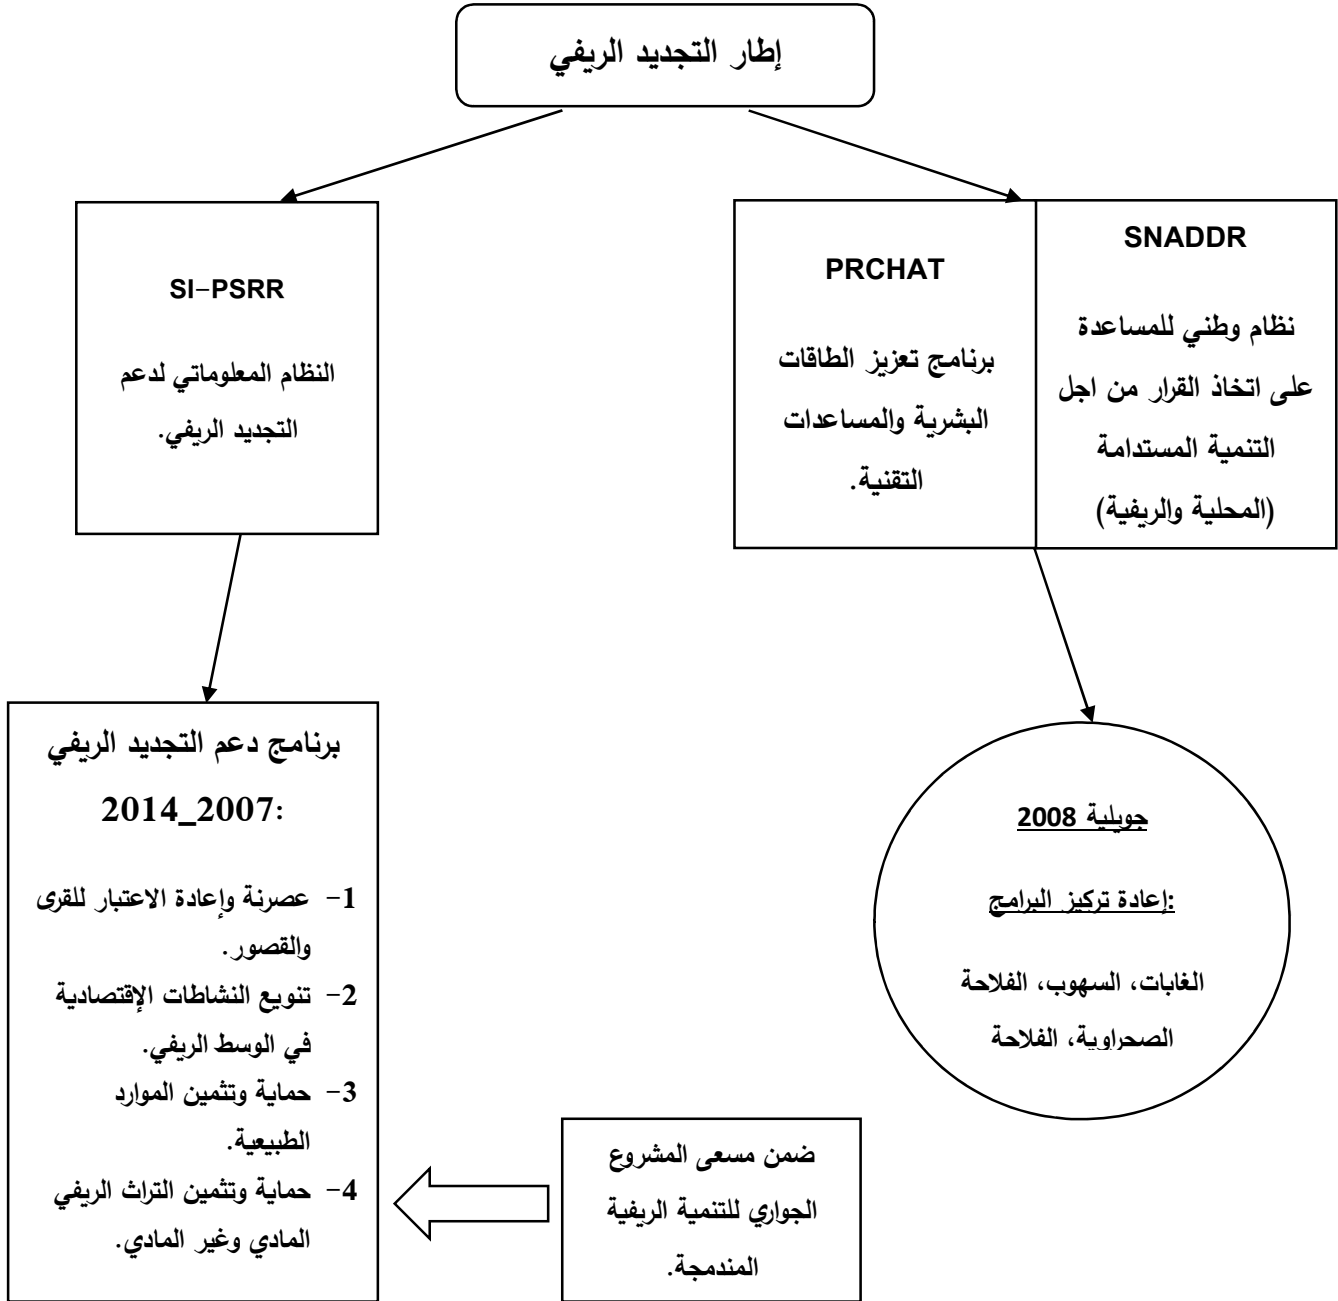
إطار التجديد الريفي

SNADDR

نظام وطني للمساعدة على اتخاذ القرار من اجل التنمية المستدامة (المحلية والريفية)

PRCHAT

برنامج تعزيز الطاقات البشرية والمساعدات التقنية.

SI-PSRR

النظام المعلوماتي لدعم التجديد الريفي.

جويلية 2008

:إعادة تركيز البرامج

الغابات، السهوب، الفلاحة الصحراوية، الفلاحة

برنامج دعم التجديد الريفي 2014_2007:

1- عصرنة وإعادة الاعتبار للقرى والقصور.
2- تنويع النشاطات الإقتصادية في الوسط الريفي.
3- حماية وتثمين الموارد الطبيعية.
4- حماية وتثمين التراث الريفي المادي وغير المادي.

ضمن مسعى المشروع الجواري للتنمية الريفية المندمجة.